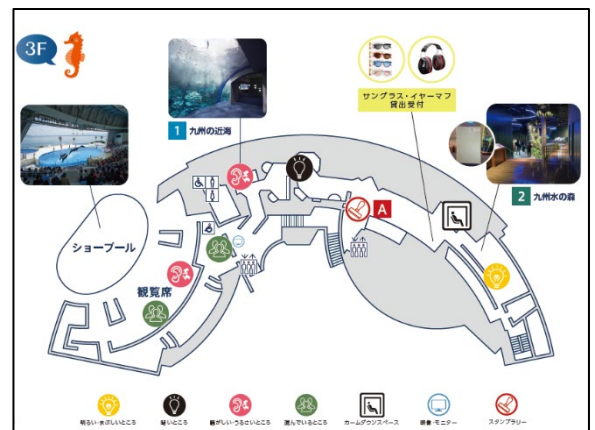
3F

1 九州の近海

サングラス・イヤーマフ
貸出受付

2 九州水の森

ショープール

観覧席

A

明るい・まぶしいところ
暗いところ
騒がしい・うるさいところ
混んでいるところ
カームダウンスペース
映像・モニター
スタンプラリー